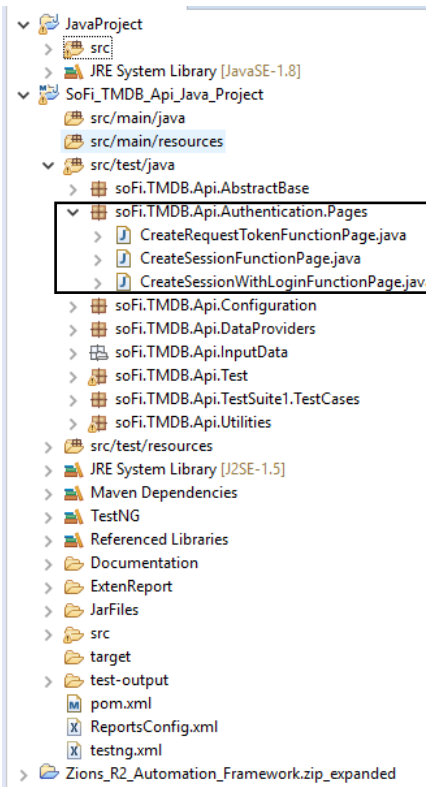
JavaProject
src
JRE System Library [JavaSE-1.8]
SoFi_TMDB_Api_Java_Project
src/main/java
src/main/resources
src/test/java
soFi.TMDB.Api.AbstractBase
soFi.TMDB.Api.Authentication.Pages
CreateRequestTokenFunctionPage.java
CreateSessionFunctionPage.java
CreateSessionWithLoginFunctionPage.java
soFi.TMDB.Api.Configuration
soFi.TMDB.Api.DataProviders
soFi.TMDB.Api.InputData
soFi.TMDB.Api.Test
soFi.TMDB.Api.TestSuite1.TestCases
soFi.TMDB.Api.Utilities
src/test/resources
JRE System Library [J2SE-1.5]
Maven Dependencies
TestNG
Referenced Libraries
Documentation
ExtenReport
JarFiles
src
target
test-output
pom.xml
ReportsConfig.xml
testng.xml
Zions_R2_Automation_Framework.zip_expanded